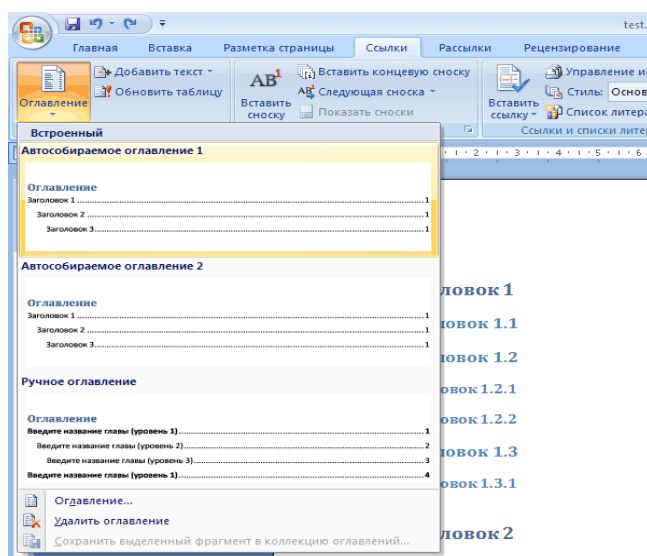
test.

Главная Вставка Разметка страницы Ссылки Рассылки Рецензирование

Оглавление

Добавить текст

Обновить таблицу

$AB^1$

Вставить сноску

Вставить концевую сноску

Следующая сноска

Показать сноски

Вставить ссылку

Управление ис

Стиль: Основ

Список литера

Ссылки и списки литер

Встроенный

Автособираемое оглавление 1

Оглавление

Заголовок 1 ........ 1

Заголовок 2 ........ 1

Заголовок 3 ........ 1

Автособираемое оглавление 2

Оглавление

Заголовок 1 ........ 1

Заголовок 2 ........ 1

Заголовок 3 ........ 1

Ручное оглавление

Оглавление

Введите название главы (уровень 1) ........ 1

Введите название главы (уровень 2) ........ 2

Введите название главы (уровень 3) ........ 3

Введите название главы (уровень 1) ........ 4

Оглавление...

Удалить оглавление

Сохранить выделенный фрагмент в коллекцию оглавлений...

ловок 1

ловок 1.1

ловок 1.2

ловок 1.2.1

ловок 1.2.2

ловок 1.3

ловок 1.3.1

ловок 2